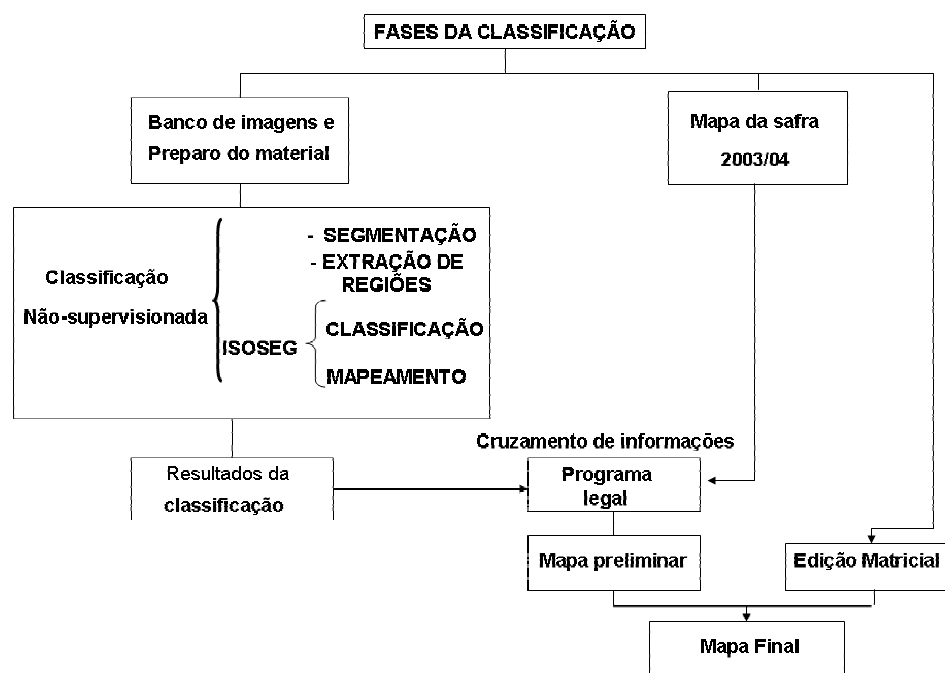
FASES DA CLASSIFICAÇÃO

Banco de imagens e Preparo do material

Mapa da safra 2003/04

Classificação Não-supervisionada

- SEGMENTAÇÃO
- EXTRAÇÃO DE REGIÕES

ISOSEG

CLASSIFICAÇÃO

MAPEAMENTO

Cruzamento de informações

Resultados da classificação

Programa legal

Mapa preliminar

Edição Matricial

Mapa Final